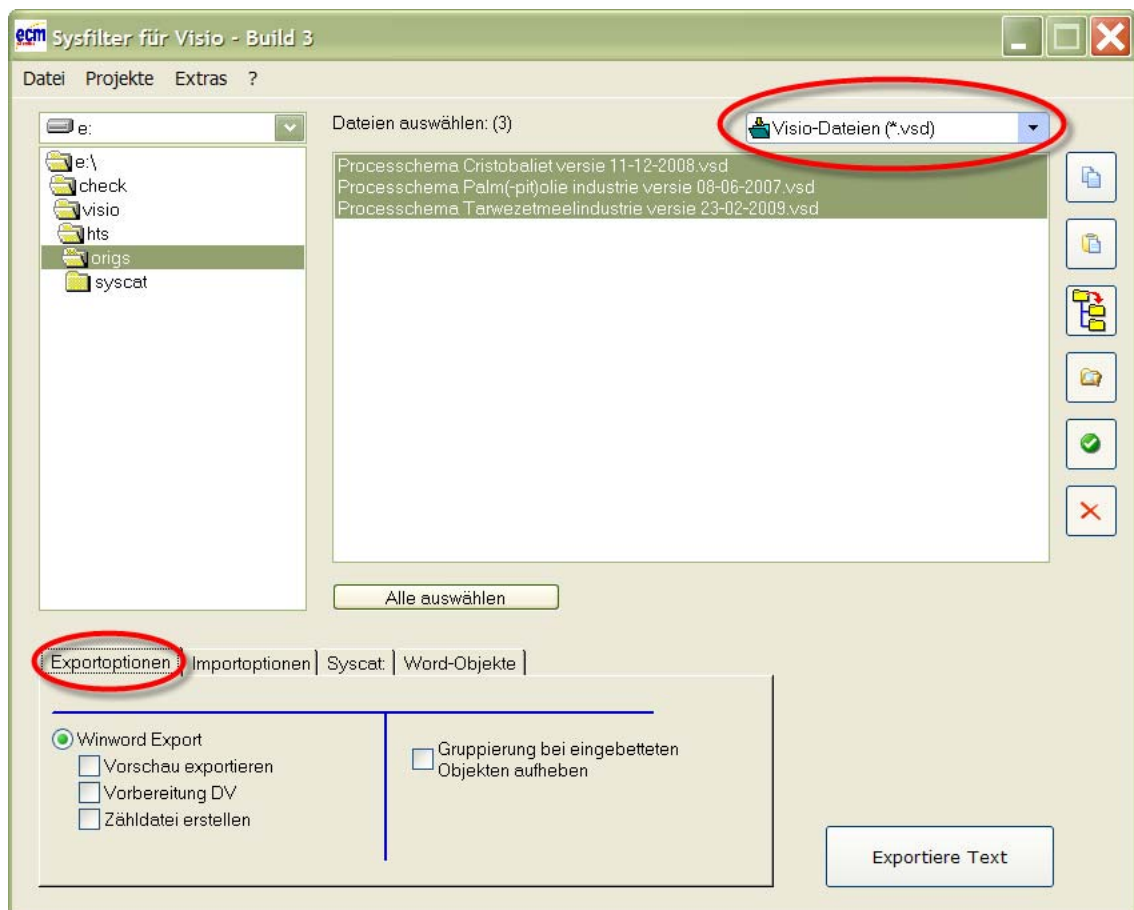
ecm Sysfilter für Visio - Build 3

Datei Projekte Extras ?

e:

e:\
check
visio
hts
origs
syscat

Dateien auswählen: (3)

Visio-Dateien (*.vsd)

Processchema Cristobaliet versie 11-12-2008.vsd
Processchema Palm(-pit)olie industrie versie 08-06-2007.vsd
Processchema Tarwezetmeelindustrie versie 23-02-2009.vsd

Alle auswählen

Exportoptionen | Importoptionen | Syscat | Word-Objekte

Winword Export
Vorschau exportieren
Vorbereitung DV
Zähldatei erstellen

Gruppierung bei eingebetteten Objekten aufheben

Exportiere Text